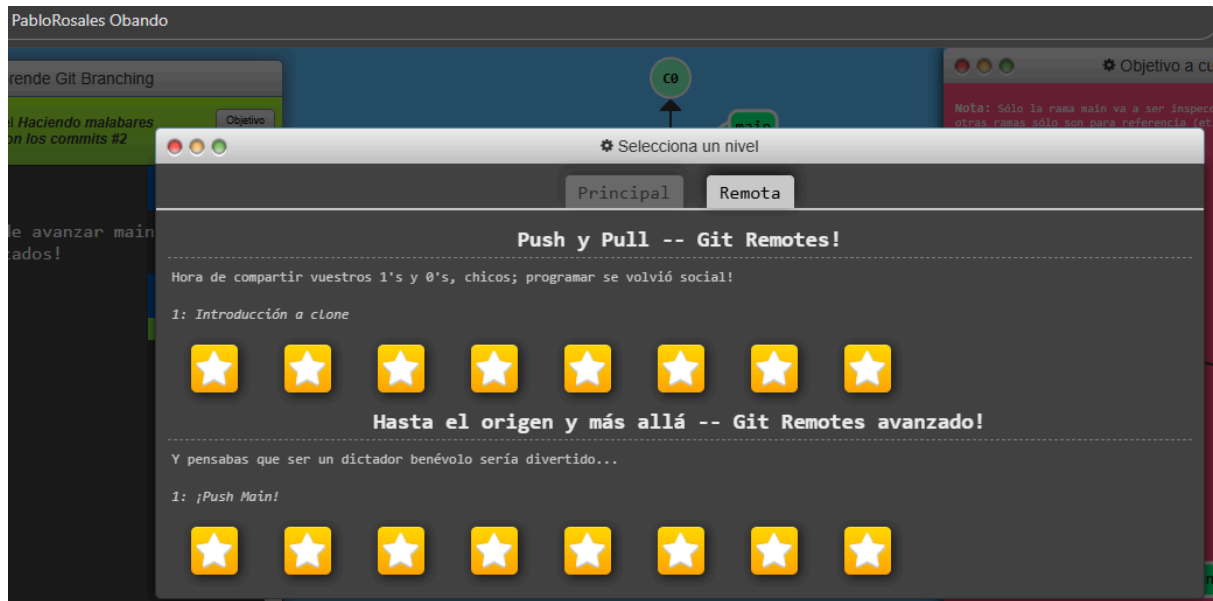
PabloRosales Obando

rende Git Branching

! Haciendo malabares on los commits #2

Objetivo

e avanzar main ados!

C0

main

Objetivo a cu

Nota: Sólo la rama main va a ser inspec otras ramas sólo son para referencia (et

Selecciona un nivel

Principal

Remota

Push y Pull -- Git Remotes!

Hora de compartir vuestros 1's y 0's, chicos; programar se volvió social!

1: Introducción a clone

Hasta el origen y más allá -- Git Remotes avanzado!

Y pensabas que ser un dictador benévolo sería divertido...

1: ¡Push Main!